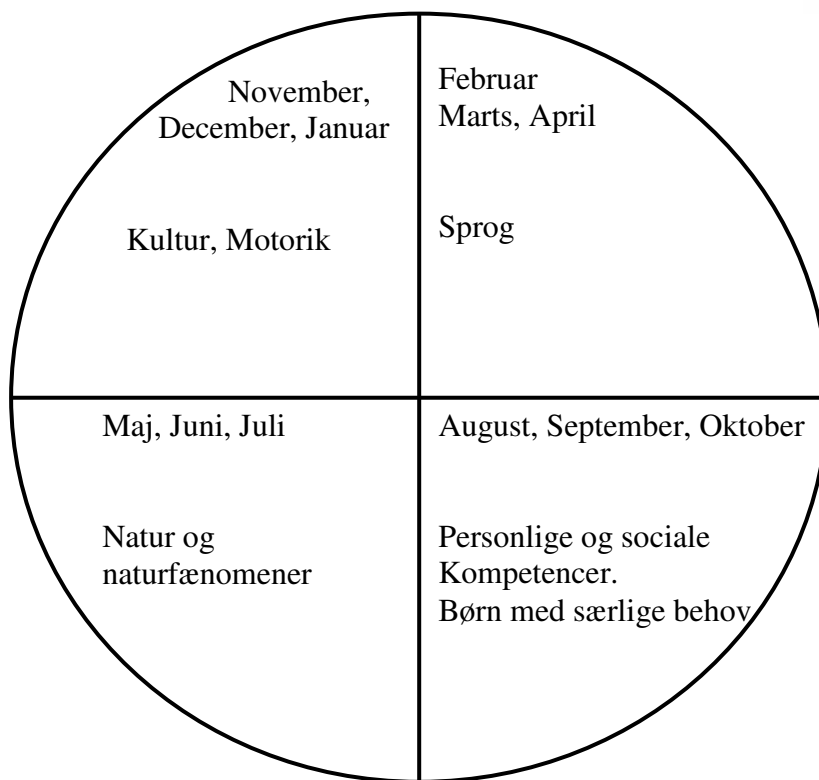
November, December, Januar

Kultur, Motorik

Februar
Marts, April

Sprog

Maj, Juni, Juli

Natur og naturfænomener

August, September, Oktober

Personlige og sociale Kompetencer.
Børn med særlige behov